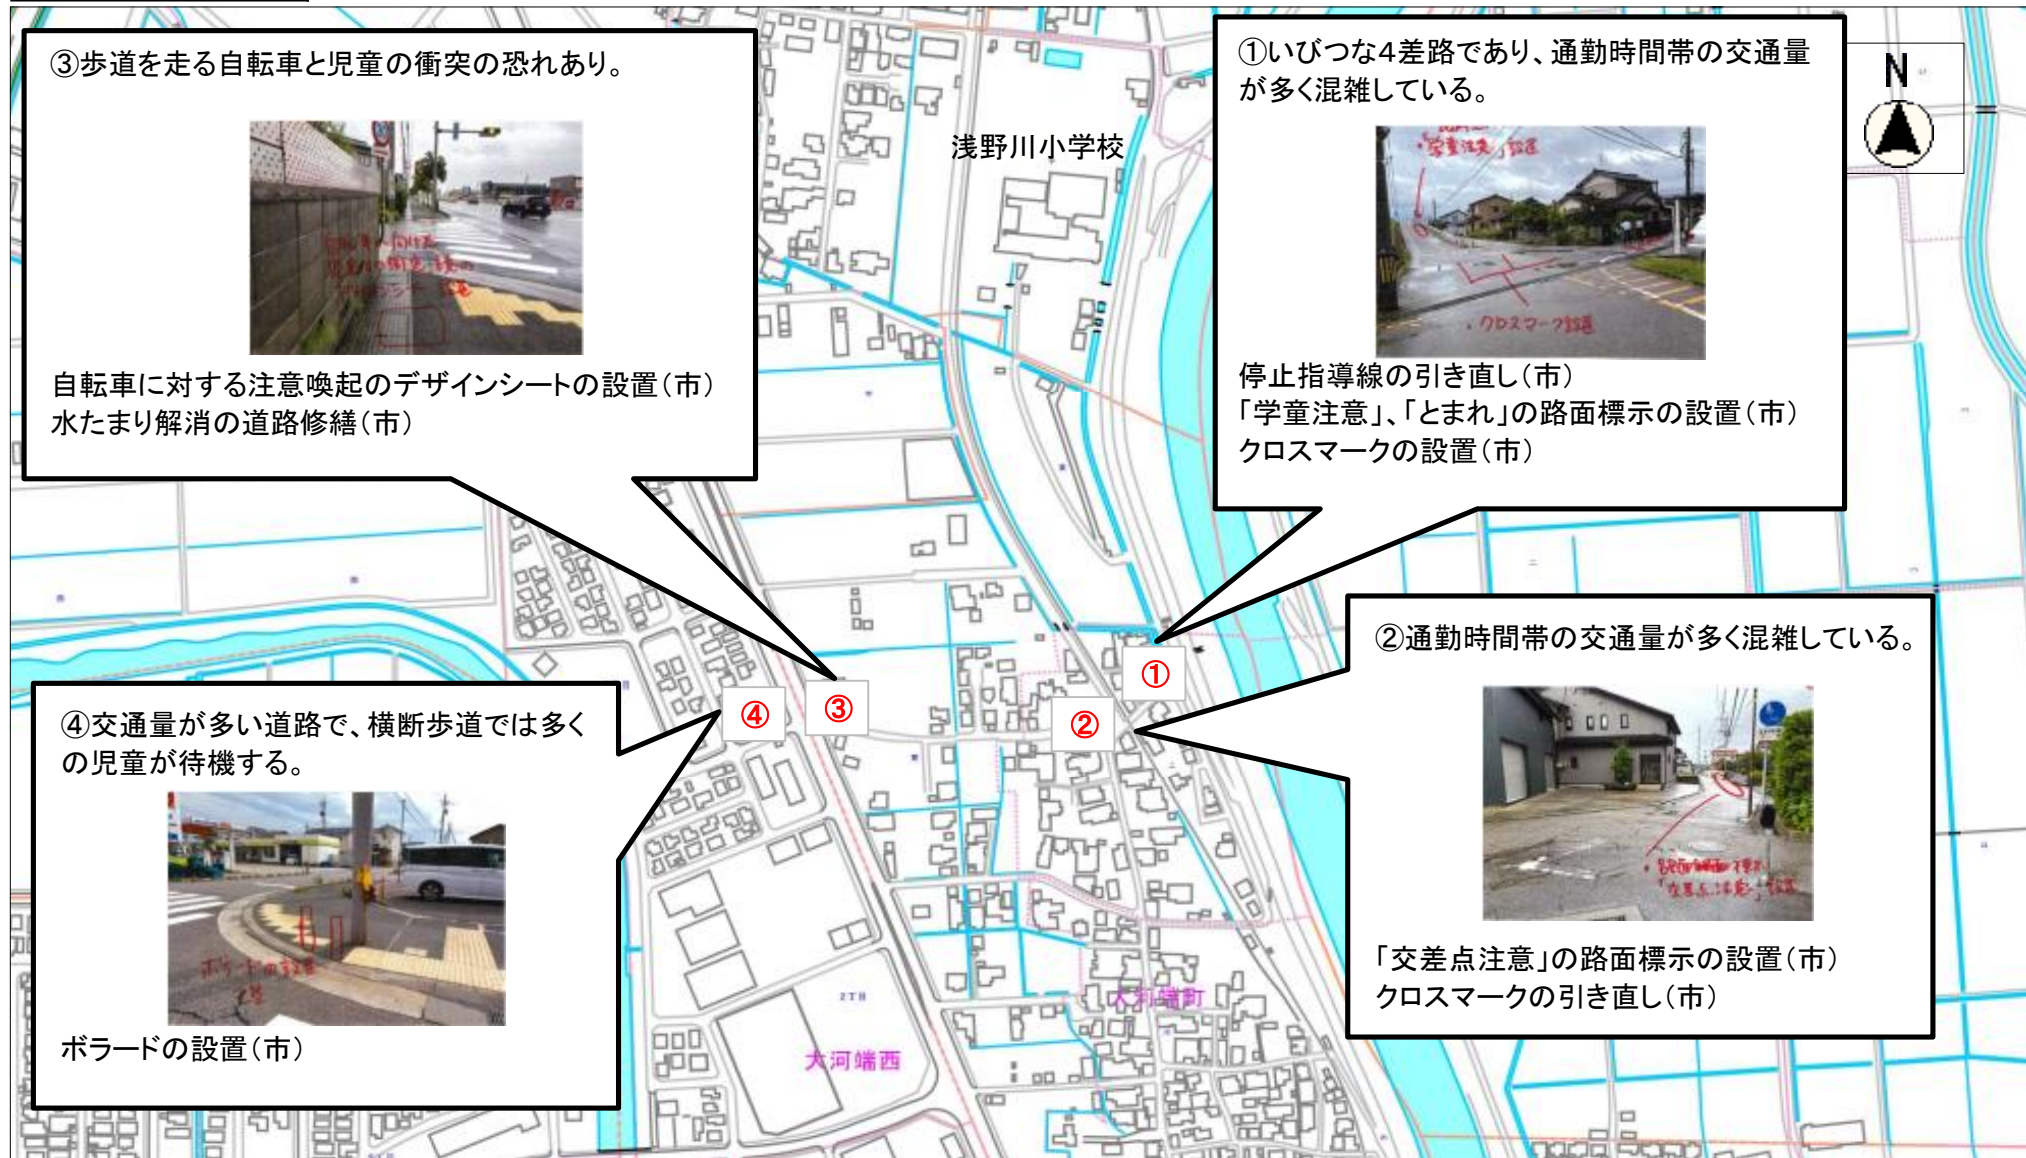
③歩道を走る自転車と児童の衝突の恐れあり。

自転車に対する注意喚起のデザインシートの設置（市）
水たまり解消の道路修繕（市）

浅野川小学校

①いびつな4差路であり、通勤時間帯の交通量が多く混雑している。

停止指導線の引き直し（市）
「学童注意」、「とまれ」の路面標示の設置（市）
クロスマークの設置（市）

N

②通勤時間帯の交通量が多く混雑している。

「交差点注意」の路面標示の設置（市）
クロスマークの引き直し（市）

④交通量が多い道路で、横断歩道では多くの児童が待機する。

ボラードの設置（市）

①
②
③
④

大河端町
大河端西